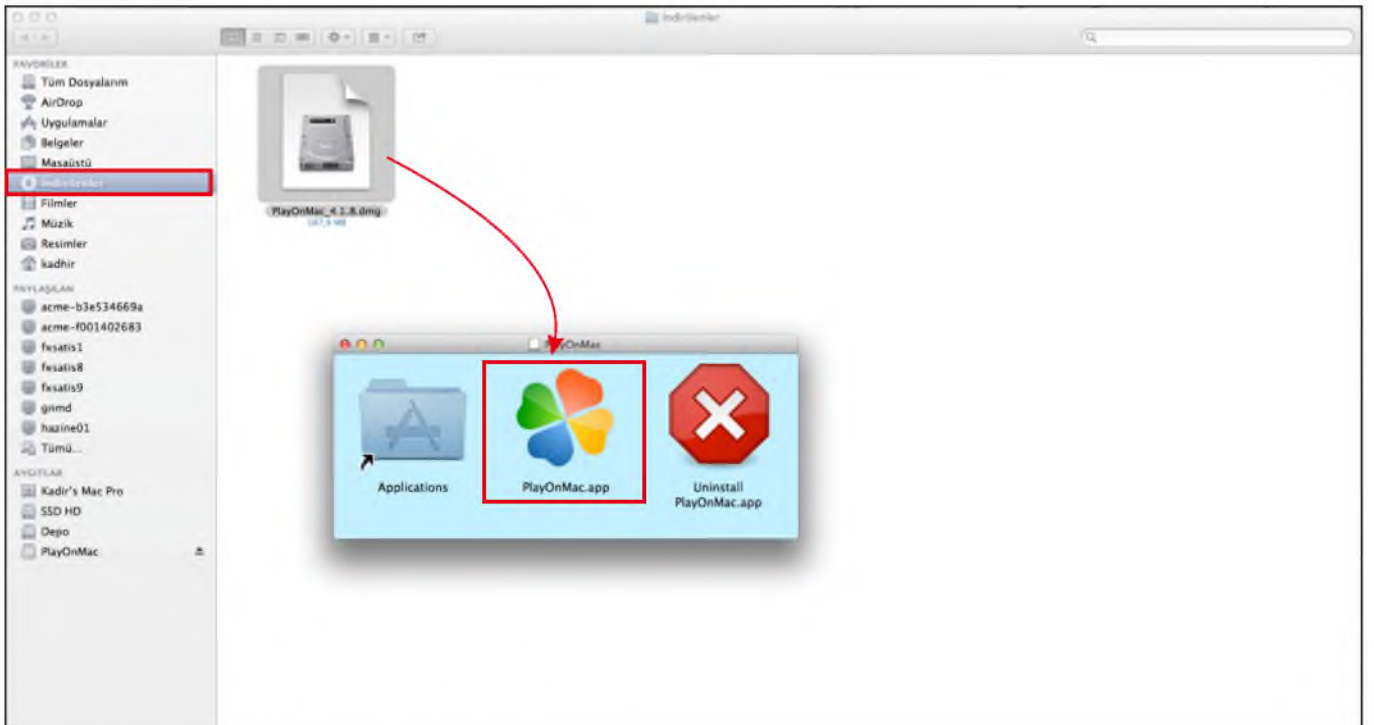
İndirilenler

FAVORİLER
Tüm Dosyalarım
AirDrop
Uygulamalar
Belgeler
Masaüstü
İndirilenler
Filmler
Müzik
Resimler
kadhir

PAYLAŞILAN
acme-b3e534669a
acme-f001402683
fxsatis1
fxsatis8
fxsatis9
gnmd
hazine01
Tümü...

AYGITLAR
Kadir's Mac Pro
SSD HD
Depo
PlayOnMac

PlayOnMac_4.1.8.dmg
187,9 MB

PlayOnMac

Applications
PlayOnMac.app
Uninstall PlayOnMac.app